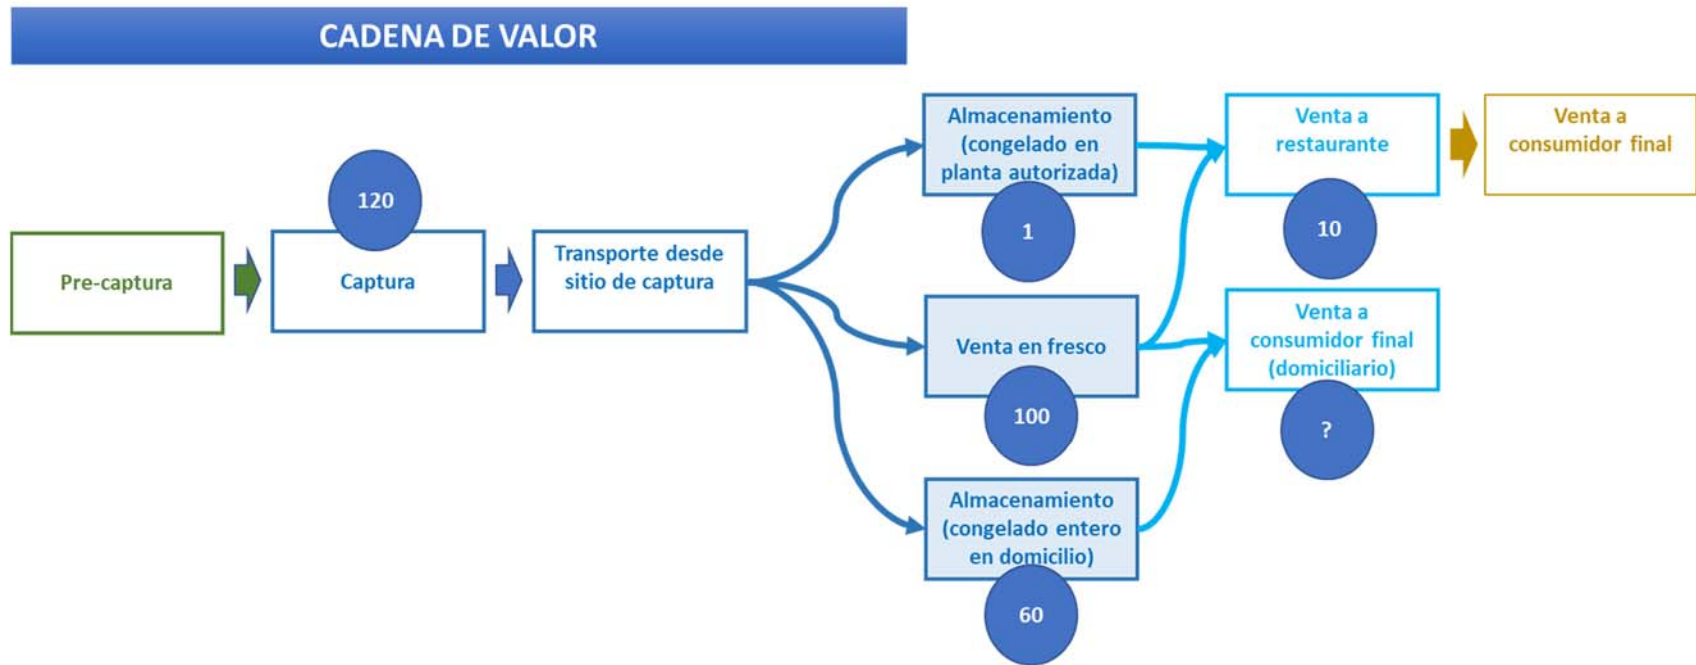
CADENA DE VALOR

Pre-captura

120

Captura

Transporte desde sitio de captura

Almacenamiento (congelado en planta autorizada)

1

Venta en fresco

100

Almacenamiento (congelado entero en domicilio)

60

Venta a restaurante

10

Venta a consumidor final (domiciliario)

?

Venta a consumidor final